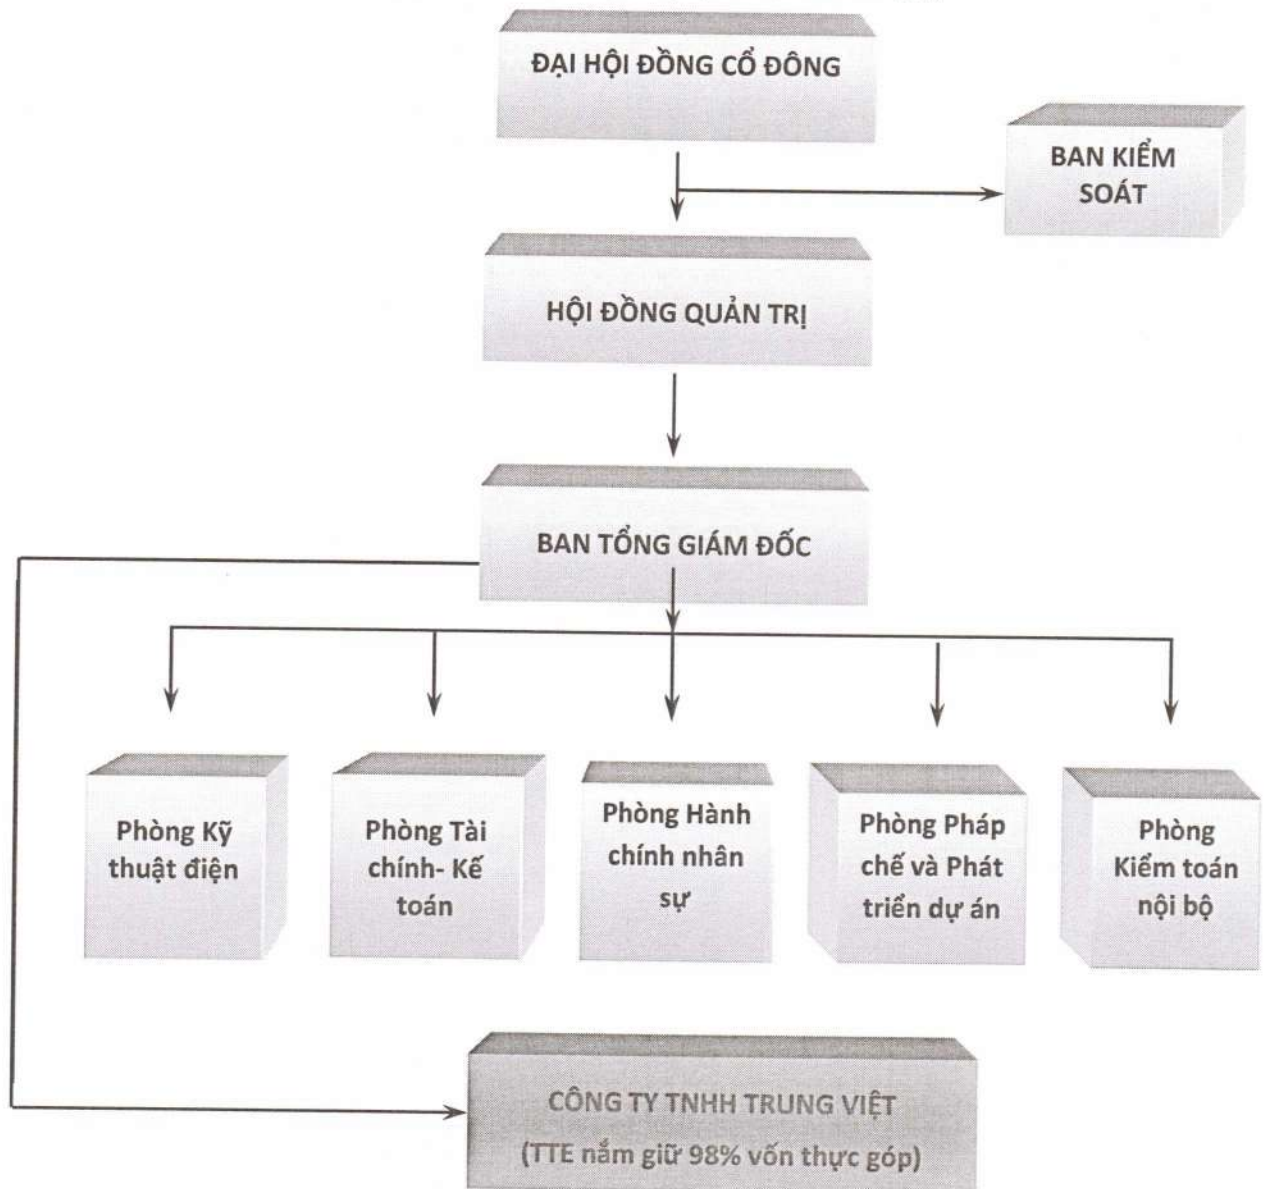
ĐẠI HỘI ĐỒNG CỔ ĐÔNG

BAN KIỂM SOÁT

HỘI ĐỒNG QUẢN TRỊ

BAN TỔNG GIÁM ĐỐC

Phòng Kỹ thuật điện

Phòng Tài chính- Kế toán

Phòng Hành chính nhân sự

Phòng Pháp chế và Phát triển dự án

Phòng Kiểm toán nội bộ

CÔNG TY TNHH TRUNG VIỆT
(TTE nắm giữ 98% vốn thực góp)